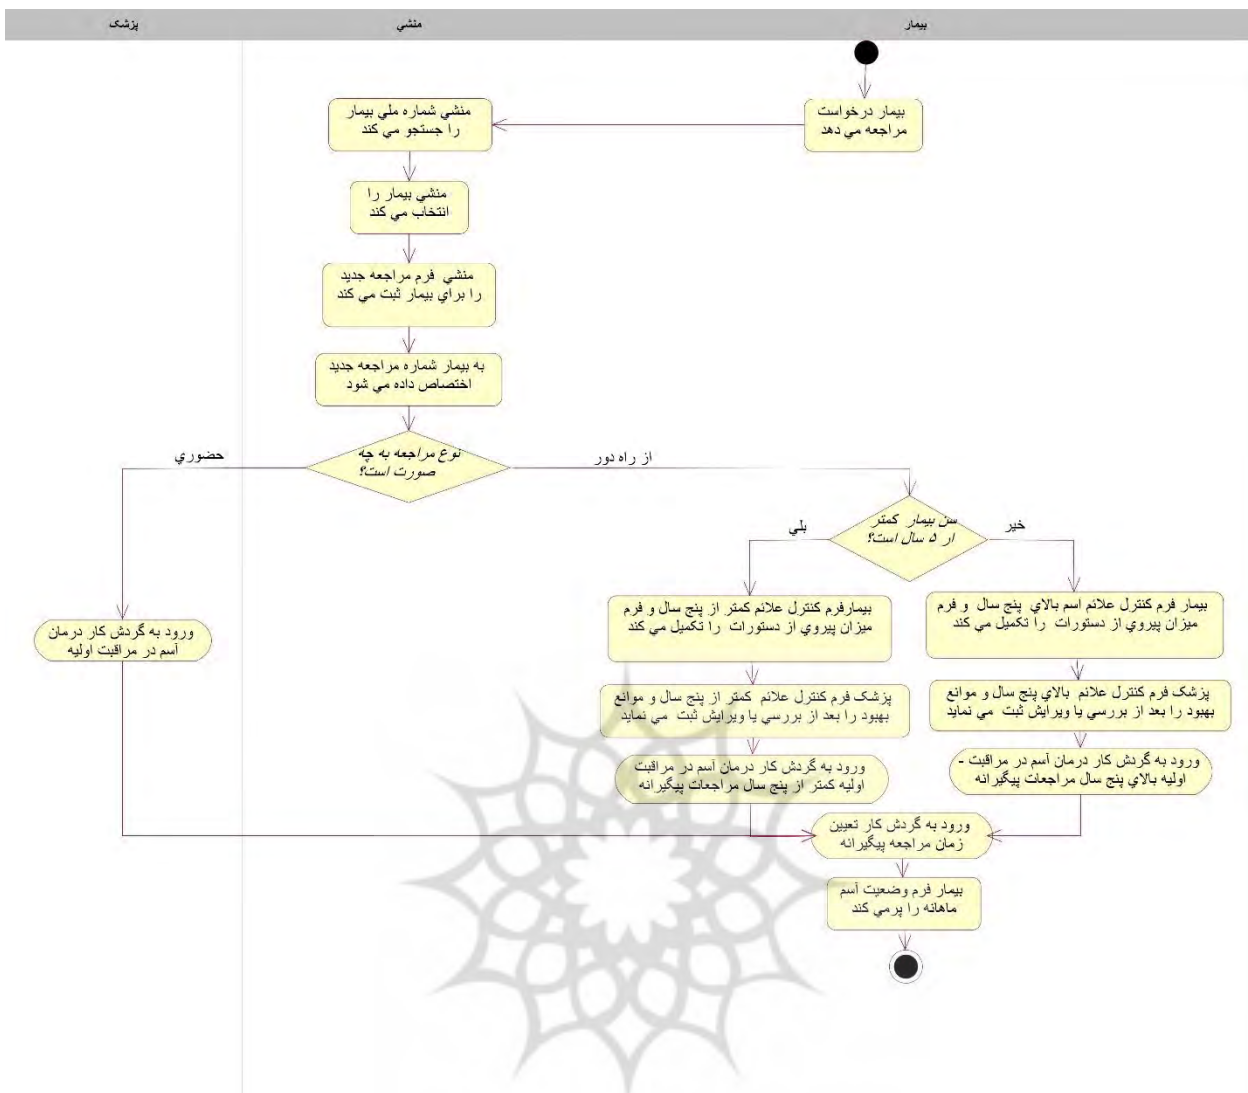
بيمار

منشي

پزشک

بيمار درخواست مراجعه مي دهد

منشي شماره ملي بيمار را جستجو مي كند

منشي بيمار را انتخاب مي كند

منشي فرم مراجعه جديد را براي بيمار ثبت مي كند

به بيمار شماره مراجعه جديد اختصاص داده مي شود

نوع مراجعه به چه صورت است؟

حضوري

از راه دور

سن بيمار كمتر از ۵ سال است؟

بلي

خير

ورود به گردش كار درمان آسم در مراقبت اوليه

بيمارفرم كنترل علائم كمتر از پنج سال و فرم ميزان پيروي از دستورات را تكميل مي كند

بيمار فرم كنترل علائم اسم بالاي پنج سال و فرم ميزان پيروي از دستورات را تكميل مي كند

پزشک فرم كنترل علائم كمتر از پنج سال و موانع بهبود را بعد از بررسي يا ويرايش ثبت مي نمايد

پزشک فرم كنترل علائم بالاي پنج سال و موانع بهبود را بعد از بررسي يا ويرايش ثبت مي نمايد

ورود به گردش كار درمان آسم در مراقبت اوليه كمتر از پنج سال مراجعات پيگيرانه

ورود به گردش كار درمان آسم در مراقبت - اوليه بالاي پنج سال مراجعات پيگيرانه

ورود به گردش كار تعيين زمان مراجعه پيگيرانه

بيمار فرم وضعيت آسم ماهانه را پرمي كند